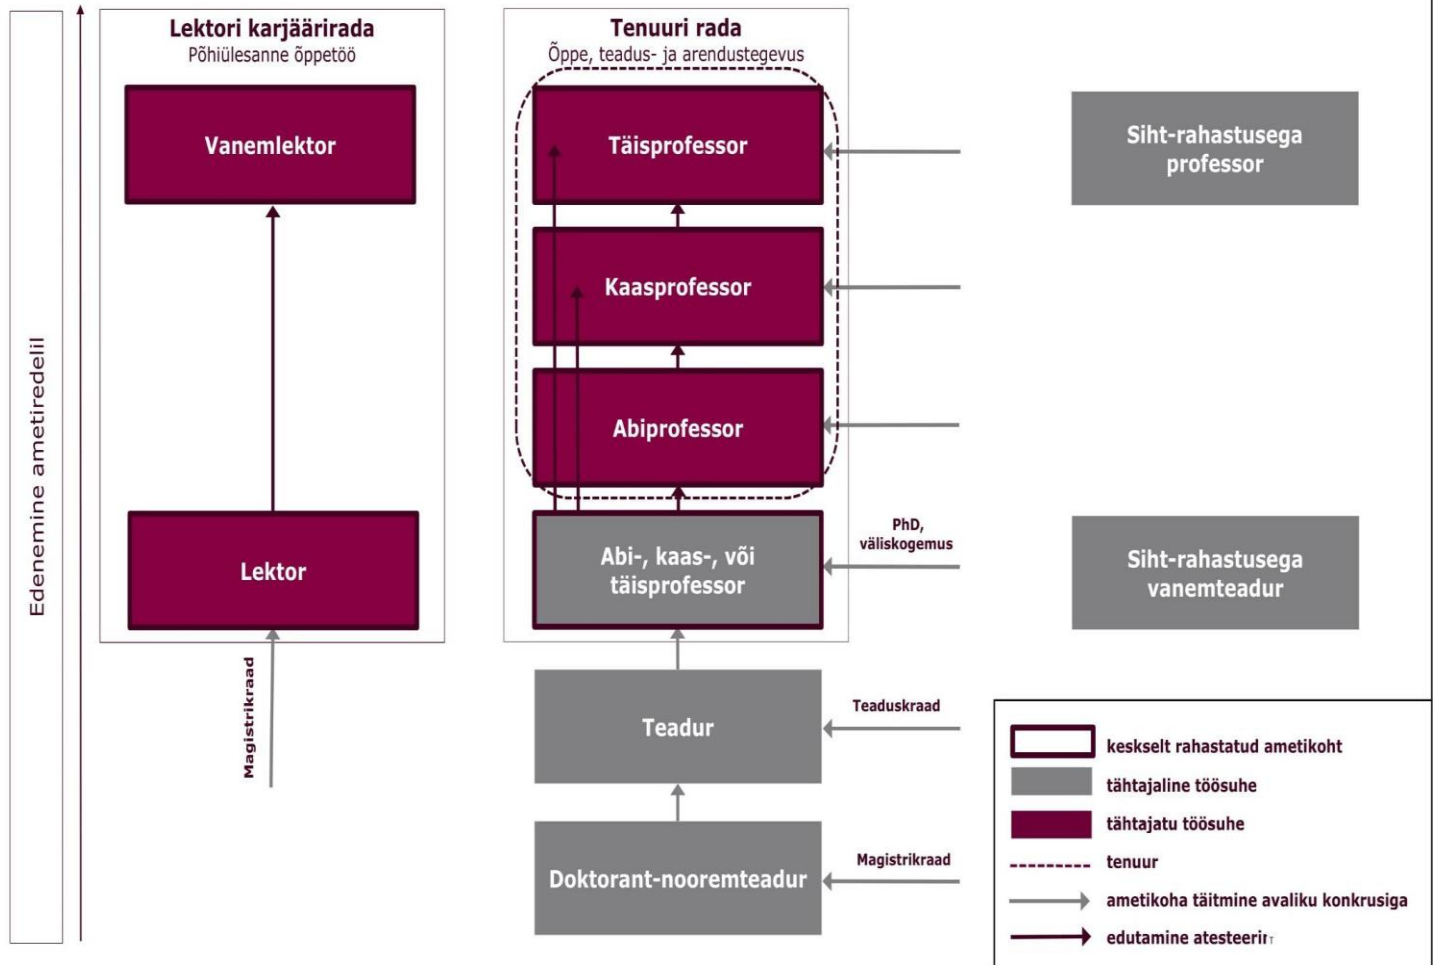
Edenemine ametiredelil

Lektori karjäärirada
Põhiülesanne õppetöö

Vanemlektor

Lektor

Magistrikraad

Tenuuri rada
Õppe, teadus- ja arendustegevus

Täisprofessor

Kaasprofessor

Abiprofessor

Abi-, kaas-, või täisprofessor

PhD, väliskogemus

Teadur

Teaduskraad

Doktorant-nooremteadur

Magistrikraad

Siht-rahastusega professor

Siht-rahastusega vanemteadur

keskselt rahastatud ametikoht
tähtajaline töösuhe
tähtajatu töösuhe
tenuur
ametikoha täitmine avaliku konkursiga
edutamine atesteeri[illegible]